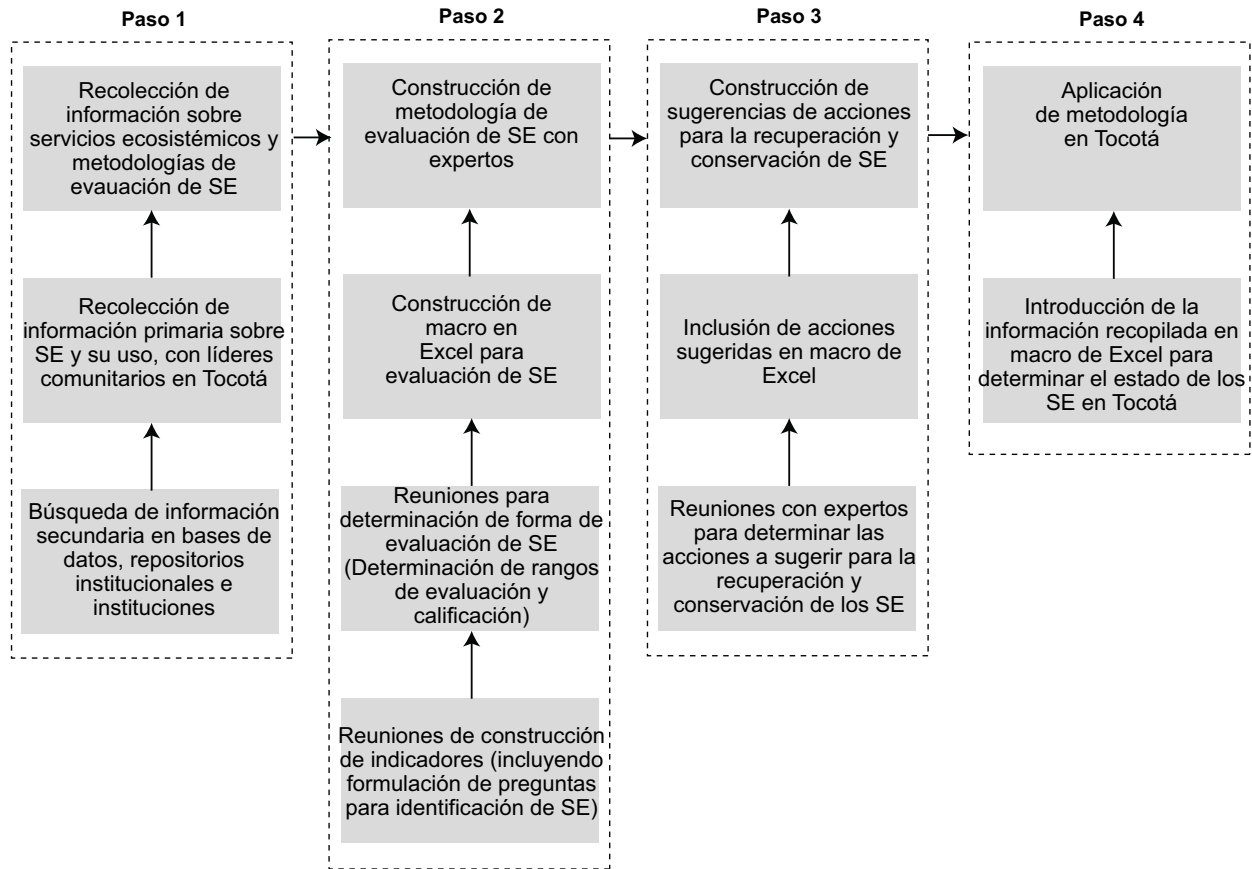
Paso 1

Recolección de información sobre servicios ecosistémicos y metodologías de evauación de SE

Recolección de información primaria sobre SE y su uso, con líderes comunitarios en Tocotá

Búsqueda de información secundaria en bases de datos, repositorios institucionales e instituciones

Paso 2

Construcción de metodología de evaluación de SE con expertos

Construcción de macro en Excel para evaluación de SE

Reuniones para determinación de forma de evaluación de SE (Determinación de rangos de evaluación y calificación)

Reuniones de construcción de indicadores (incluyendo formulación de preguntas para identificación de SE)

Paso 3

Construcción de sugerencias de acciones para la recuperación y conservación de SE

Inclusión de acciones sugeridas en macro de Excel

Reuniones con expertos para determinar las acciones a sugerir para la recuperación y conservación de los SE

Paso 4

Aplicación de metodología en Tocotá

Introducción de la información recopilada en macro de Excel para determinar el estado de los SE en Tocotá